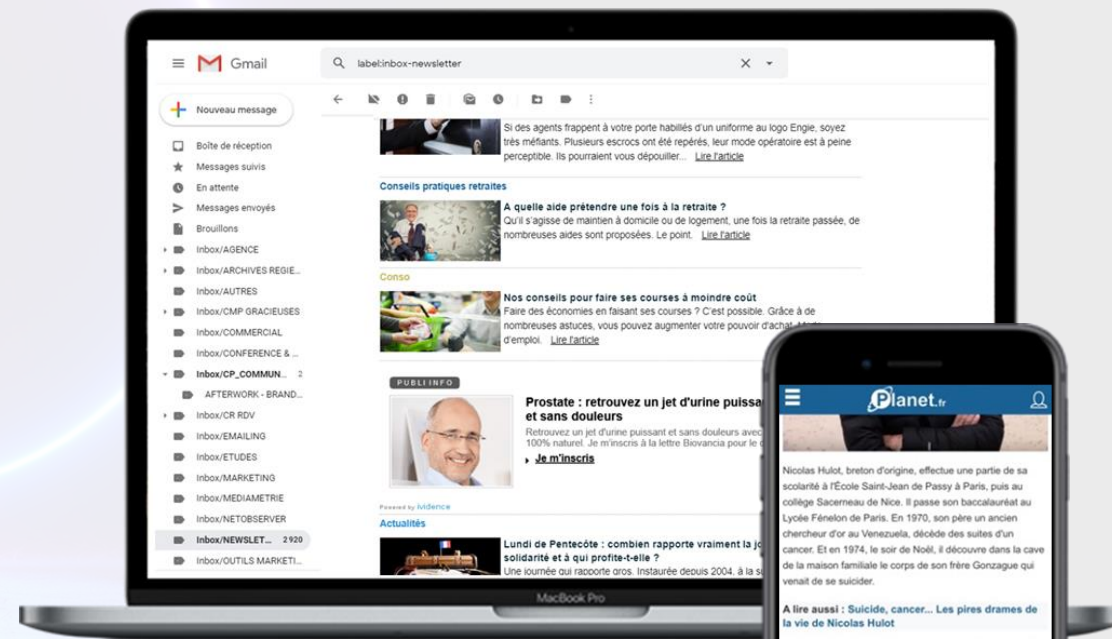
Gmail

label:inbox-newsletter

Nouveau message

Boîte de réception
Messages suivis
En attente
Messages envoyés
Brouillons
Inbox/AGENCE
Inbox/ARCHIVES REGIE...
Inbox/AUTRES
Inbox/CMP GRACIEUSES
Inbox/COMMERCIAL
Inbox/CONFERENCE & ...
Inbox/CP_COMMUN... 2
AFTERWORK - BRAND...
Inbox/CR RDV
Inbox/EMAILING
Inbox/ETUDES
Inbox/MARKETING
Inbox/MEDIAMETRIE
Inbox/NETOBSERVER
Inbox/NEWSLET... 2 920
Inbox/OUTILS MARKETI...

Si des agents frappent à votre porte habillés d'un uniforme au logo Engie, soyez très méfiants. Plusieurs escrocs ont été repérés, leur mode opératoire est à peine perceptible. Ils pourraient vous dépouiller... Lire l'article

Conseils pratiques retraites

A quelle aide prétendre une fois à la retraite ?
Qu'il s'agisse de maintien à domicile ou de logement, une fois la retraite passée, de nombreuses aides sont proposées. Le point. Lire l'article

Conso

Nos conseils pour faire ses courses à moindre coût
Faire des économies en faisant ses courses ? C'est possible. Grâce à de nombreuses astuces, vous pouvez augmenter votre pouvoir d'achat. Mode d'emploi. Lire l'article

PUBLI INFO

Prostate : retrouvez un jet d'urine puissa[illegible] et sans douleurs
Retrouvez un jet d'urine puissant et sans douleurs avec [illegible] 100% naturel. Je m'inscris à la lettre Biovancia pour le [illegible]
Je m'inscris

Powered by Ividence

Actualités

Lundi de Pentecôte : combien rapporte vraiment la jo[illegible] solidarité et à qui profite-t-elle ?
Une journée qui rapporte gros. Instaurée depuis 2004, à la s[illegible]

MacBook Pro

Planet.fr

Nicolas Hulot, breton d'origine, effectue une partie de sa scolarité à l'École Saint-Jean de Passy à Paris, puis au collège Sacerneau de Nice. Il passe son baccalauréat au Lycée Fénelon de Paris. En 1970, son père un ancien chercheur d'or au Venezuela, décède des suites d'un cancer. Et en 1974, le soir de Noël, il découvre dans la cave de la maison familiale le corps de son frère Gonzague qui venait de se suicider.

A lire aussi : Suicide, cancer... Les pires drames de la vie de Nicolas Hulot